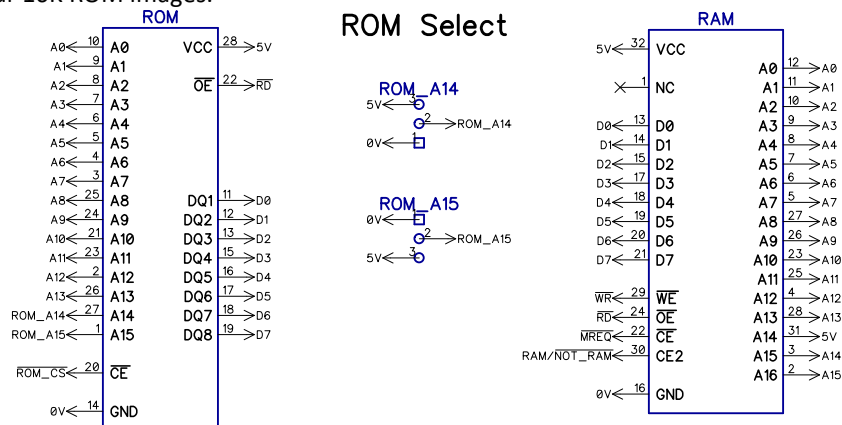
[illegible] 16K ROM images.

ROM

A0 10 A0
A1 9 A1
A2 8 A2
A3 7 A3
A4 6 A4
A5 5 A5
A6 4 A6
A7 3 A7
A8 25 A8
A9 24 A9
A10 21 A10
A11 23 A11
A12 2 A12
A13 26 A13
ROM_A14 27 A14
ROM_A15 1 A15
$\overline{ROM\_CS}$ 20 $\overline{CE}$
0V 14 GND

VCC 28 5V
$\overline{OE}$ 22 $\overline{RD}$
DQ1 11 D0
DQ2 12 D1
DQ3 13 D2
DQ4 15 D3
DQ5 16 D4
DQ6 17 D5
DQ7 18 D6
DQ8 19 D7

ROM Select

ROM_A14
5V 3
2 ROM_A14
0V 1

ROM_A15
0V 1
2 ROM_A15
5V 3

RAM

5V 32 VCC
1 NC
D0 13 D0
D1 14 D1
D2 15 D2
D3 17 D3
D4 18 D4
D5 19 D5
D6 20 D6
D7 21 D7
$\overline{WR}$ 29 $\overline{WE}$
$\overline{RD}$ 24 $\overline{OE}$
$\overline{MREQ}$ 22 $\overline{CE}$
RAM/$\overline{NOT\_RAM}$ 30 CE2
0V 16 GND

A0 12 A0
A1 11 A1
A2 10 A2
A3 9 A3
A4 8 A4
A5 7 A5
A6 6 A6
A7 5 A7
A8 27 A8
A9 26 A9
A10 23 A10
A11 25 A11
A12 4 A12
A13 28 A13
A14 31 5V
A15 3 A14
A16 2 A15